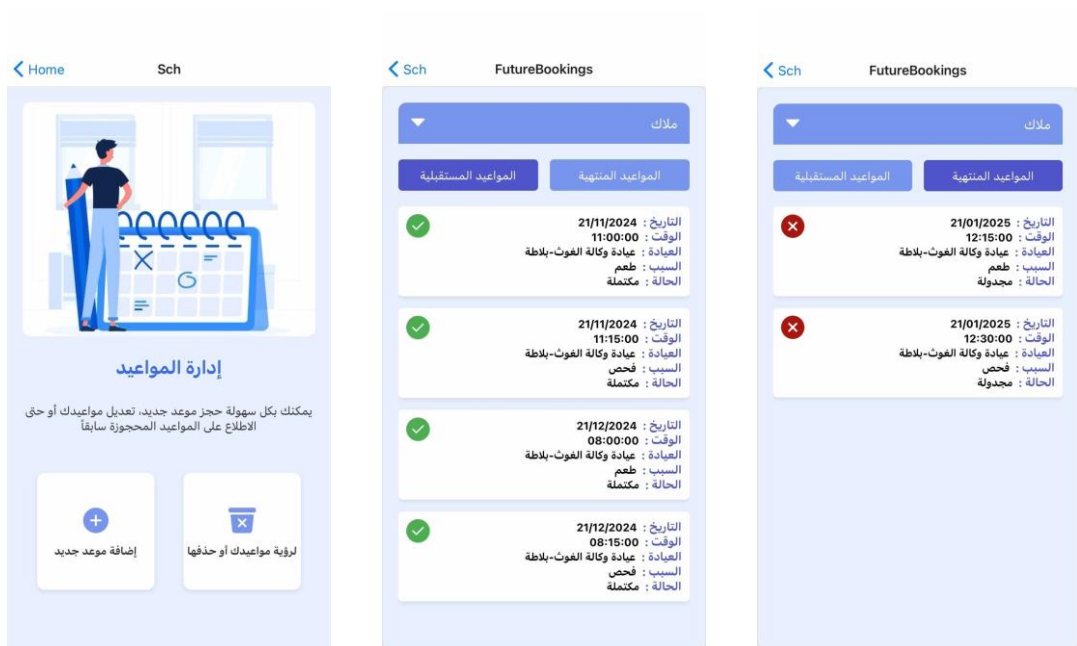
< Home Sch

إدارة المواعيد

يمكنك بكل سهولة حجز موعد جديد، تعديل مواعيدك أو حتى الاطلاع على المواعيد المحجوزة سابقاً

إضافة موعد جديد

لرؤية مواعيدك أو حذفها

< Sch FutureBookings

ملاك

المواعيد المنتهية
المواعيد المستقبلية

التاريخ : 21/11/2024
الوقت : 11:00:00
العيادة : عيادة وكالة الغوث-بلاطة
السبب : طعم
الحالة : مكتملة

التاريخ : 21/11/2024
الوقت : 11:15:00
العيادة : عيادة وكالة الغوث-بلاطة
السبب : فحص
الحالة : مكتملة

التاريخ : 21/12/2024
الوقت : 08:00:00
العيادة : عيادة وكالة الغوث-بلاطة
السبب : طعم
الحالة : مكتملة

التاريخ : 21/12/2024
الوقت : 08:15:00
العيادة : عيادة وكالة الغوث-بلاطة
السبب : فحص
الحالة : مكتملة

< Sch FutureBookings

ملاك

المواعيد المنتهية
المواعيد المستقبلية

التاريخ : 21/01/2025
الوقت : 12:15:00
العيادة : عيادة وكالة الغوث-بلاطة
السبب : طعم
الحالة : مجدولة

التاريخ : 21/01/2025
الوقت : 12:30:00
العيادة : عيادة وكالة الغوث-بلاطة
السبب : فحص
الحالة : مجدولة